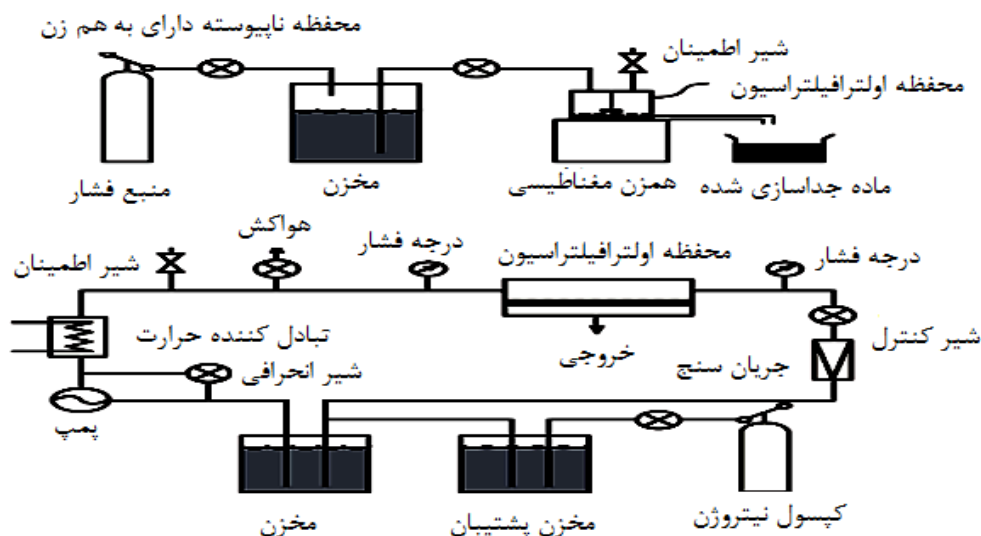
محفظه ناپیوسته دارای به هم زن
شیر اطمینان
محفظه اولترافیلتراسیون
منبع فشار
مخزن
همزن مغناطیسی
ماده جداسازی شده

شیر اطمینان
هواکش
درجه فشار
محفظه اولترافیلتراسیون
درجه فشار
تبادل کننده حرارت
شیر کنترل
خروجی
جریان سنج
شیر انحرافی
پمپ
مخزن
مخزن پشتیبان
کپسول نیتروژن